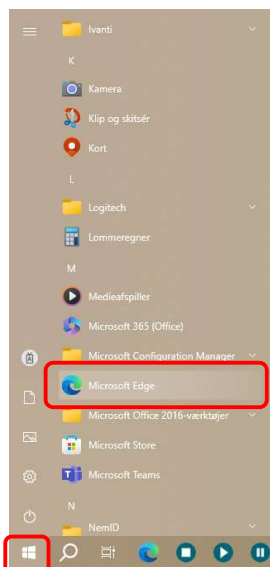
Ivanti
K
Kamera
Klip og skitsér
Kort
L
Logitech
Lommeregner
M
Medieafspiller
Microsoft 365 (Office)
Microsoft Configuration Manager
Microsoft Edge
Microsoft Office 2016-værktøjer
Microsoft Store
Microsoft Teams
N
NemID